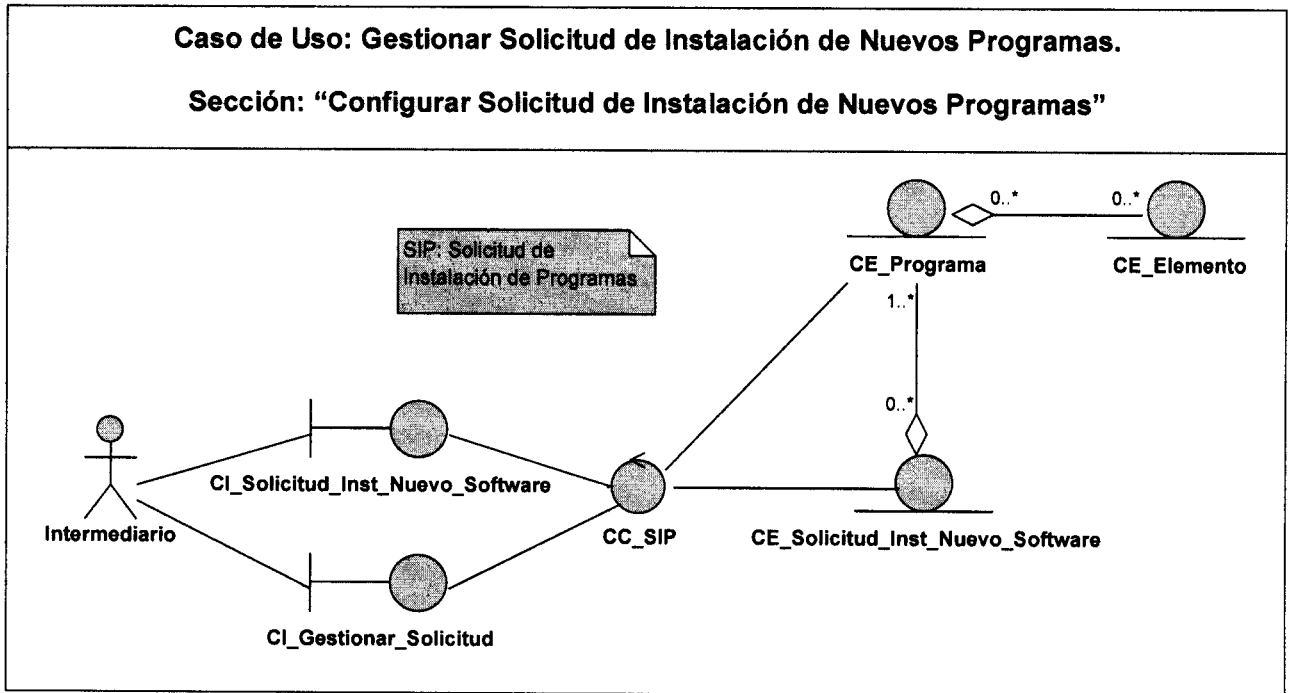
Caso de Uso: Gestionar Solicitud de Instalación de Nuevos Programas.

Sección: "Configurar Solicitud de Instalación de Nuevos Programas"

SIP: Solicitud de Instalación de Programas

0..*

0..*

CE_Programa

CE_Elemento

1..*

0..*

Intermediario

CI_Solicitud_Inst_Nuevo_Software

CC_SIP

CE_Solicitud_Inst_Nuevo_Software

CI_Gestionar_Solicitud